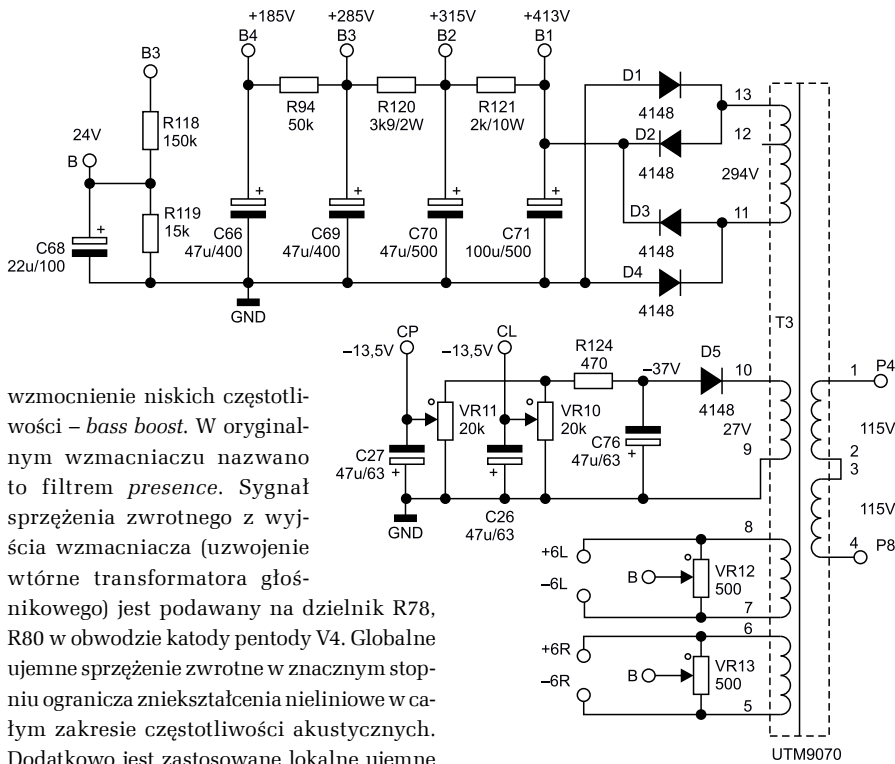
+185V +285V +315V +413V
B4 B3 B2 B1
B3
R118 150k
24V
B
R119 15k
C68 22u/100
R94 50k
R120 3k9/2W
R121 2k/10W
C66 47u/400
C69 47u/400
C70 47u/500
C71 100u/500
GND
D1 4148
D2 4148
D3 4148
D4 4148
13
12
294V
11
T3
CP −13,5V
CL −13,5V
R124 470
−37V
D5 4148
10
27V
9
VR11 20k
VR10 20k
C27 47u/63
C26 47u/63
C76 47u/63
GND
1 P4
115V
2
3
115V
4 P8
8
+6L
−6L
B
VR12 500
7
6
+6R
−6R
B
VR13 500
5
UTM9070

wzmocnienie niskich częstotliwości – *bass boost*. W oryginalnym wzmacniaczu nazwano to filtrem *presence*. Sygnał sprzężenia zwrotnego z wyjścia wzmacniacza (uzwojenie wtórne transformatora głośnikowego) jest podawany na dzielnik R78, R80 w obwodzie katody pentody V4. Globalne ujemne sprzężenie zwrotne w znacznym stopniu ogranicza zniekształcenia nieliniowe w całym zakresie częstotliwości akustycznych. Dodatkowo jest zastosowane lokalne ujemne